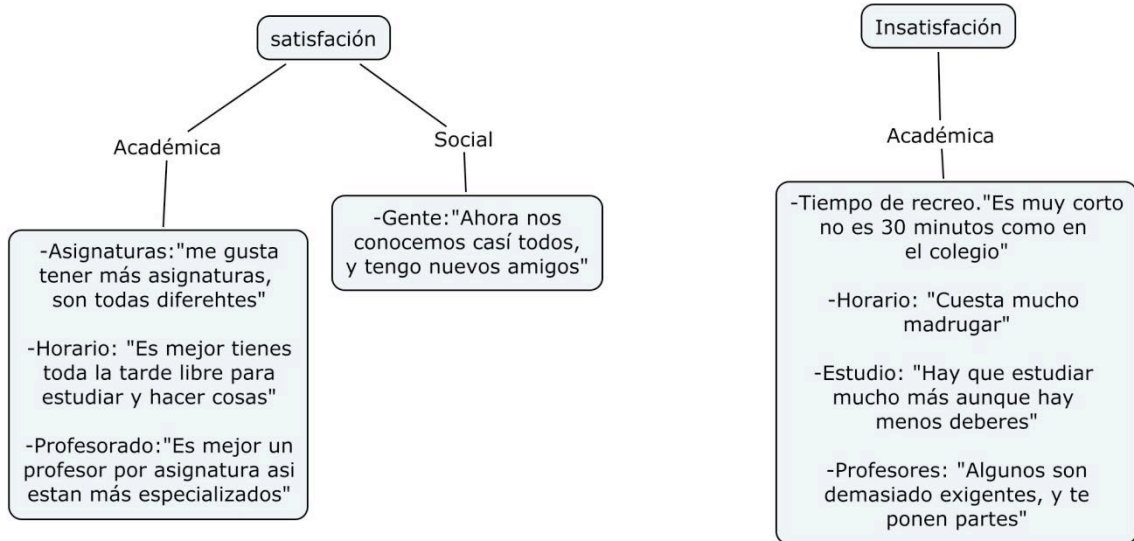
satisfación

Académica

Social

-Asignaturas:"me gusta tener más asignaturas, son todas diferehtes"

-Horario: "Es mejor tienes toda la tarde libre para estudiar y hacer cosas"

-Profesorado:"Es mejor un profesor por asignatura asi estan más especializados"

-Gente:"Ahora nos conocemos casí todos, y tengo nuevos amigos"

Insatisfación

Académica

-Tiempo de recreo."Es muy corto no es 30 minutos como en el colegio"

-Horario: "Cuesta mucho madrugar"

-Estudio: "Hay que estudiar mucho más aunque hay menos deberes"

-Profesores: "Algunos son demasiado exigentes, y te ponen partes"